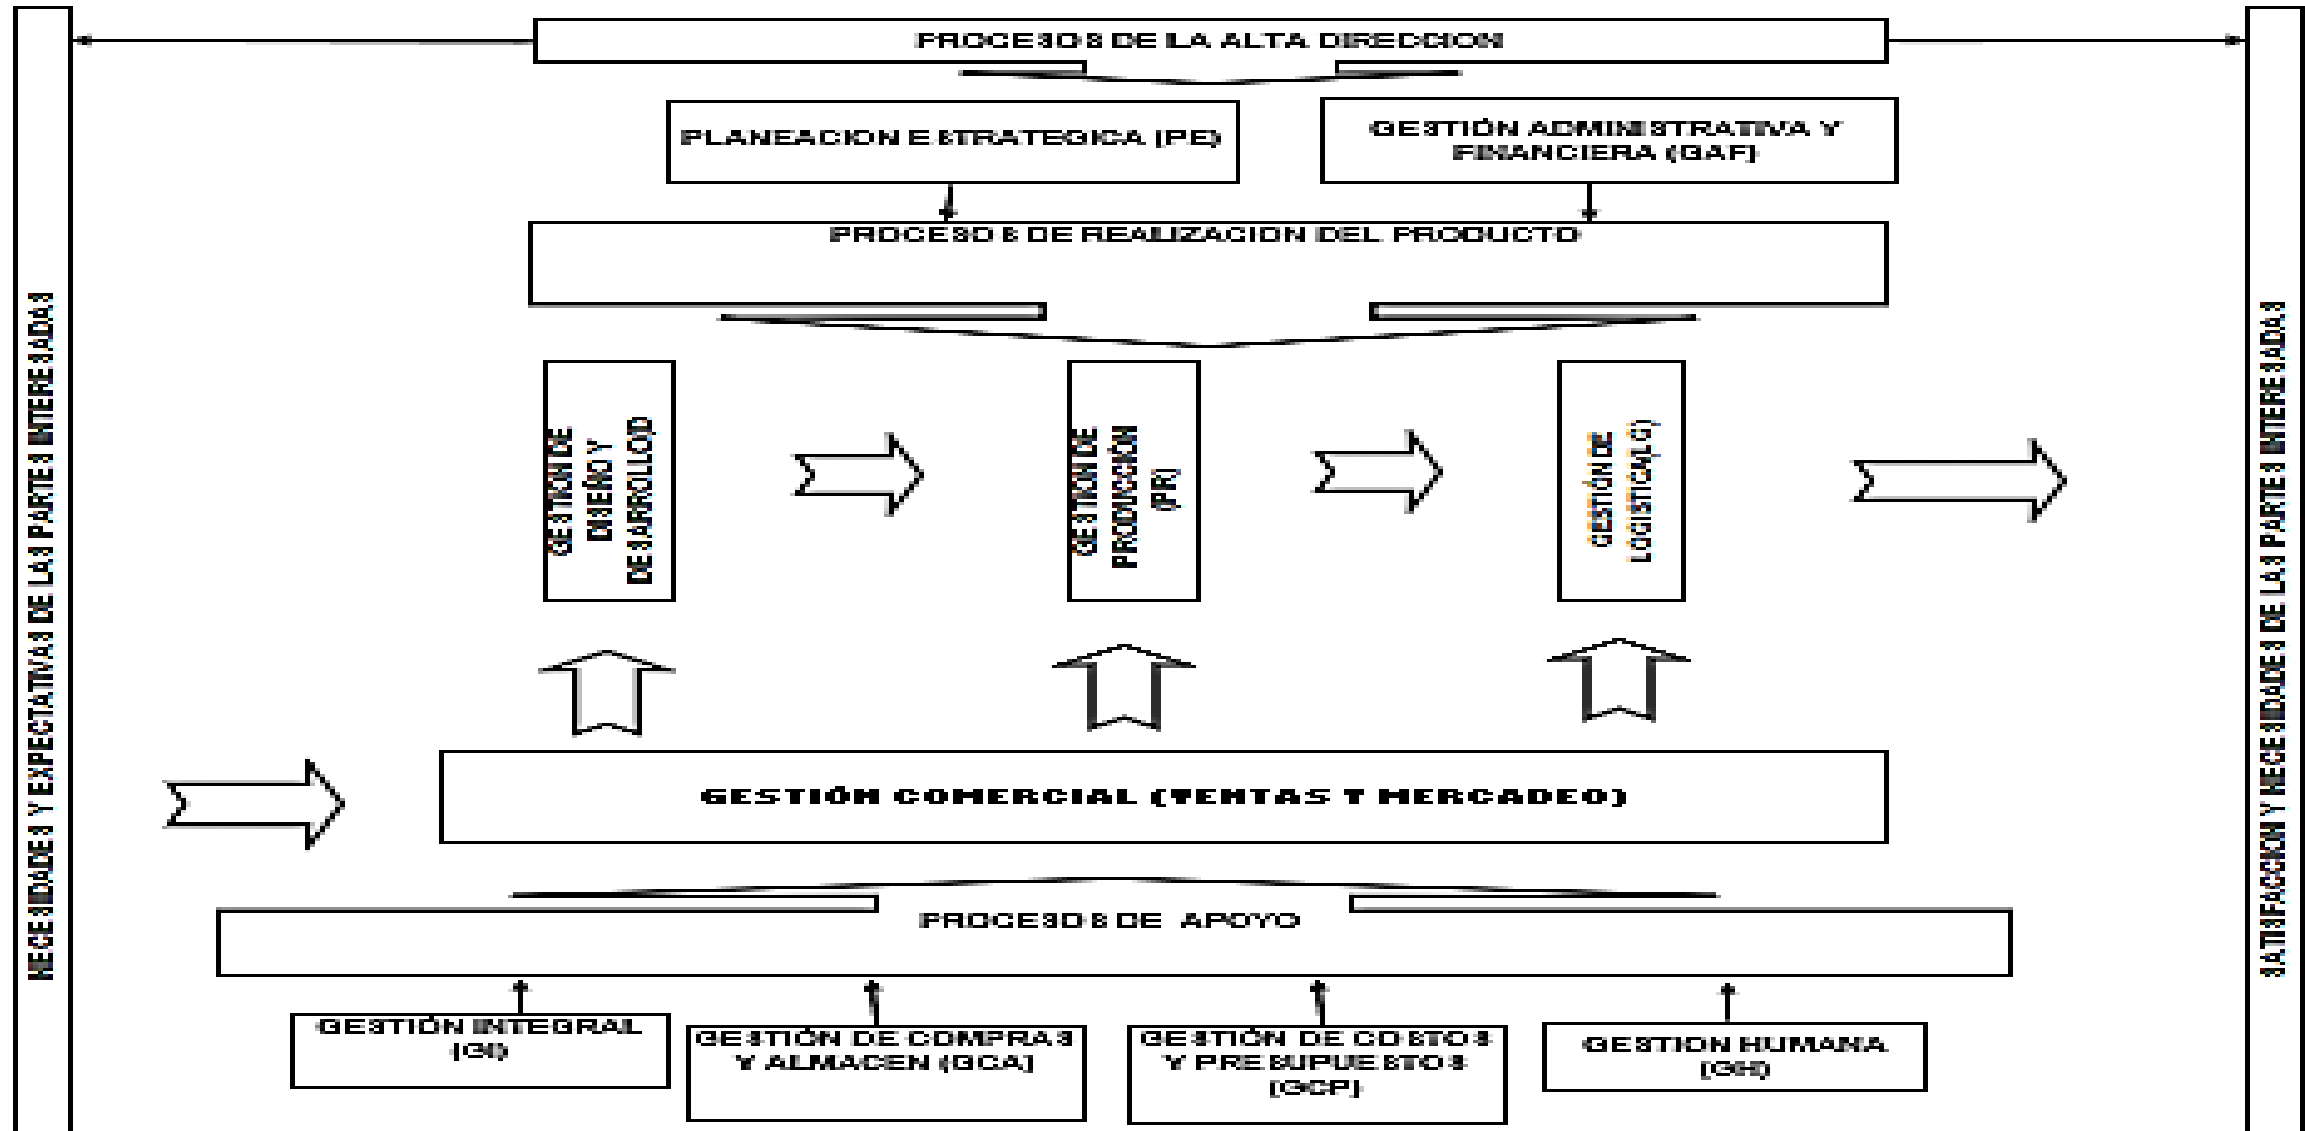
NECESIDADES Y EXPECTATIVAS DE LAS PARTES INTERESADAS

PROCESOS DE LA ALTA DIRECCION

PLANEACION ESTRATEGICA (PE)

GESTIÓN ADMINISTRATIVA Y FINANCIERA (GAF)

PROCESOS DE REALIZACION DEL PRODUCTO

GESTION DE DISEÑO Y DESARROLLO D

GESTION DE PRODUCCION (PR)

GESTIÓN DE LOGISTICA(LG)

GESTIÓN COMERCIAL (VENTAS Y MERCADEO)

PROCESOS DE APOYO

GESTIÓN INTEGRAL (GI)

GESTIÓN DE COMPRAS Y ALMACEN (GCA)

GESTIÓN DE COSTOS Y PRESUPUESTOS (GCP)

GESTION HUMANA (GH)

SATISFACCION Y NECESIDADES DE LAS PARTES INTERESADAS